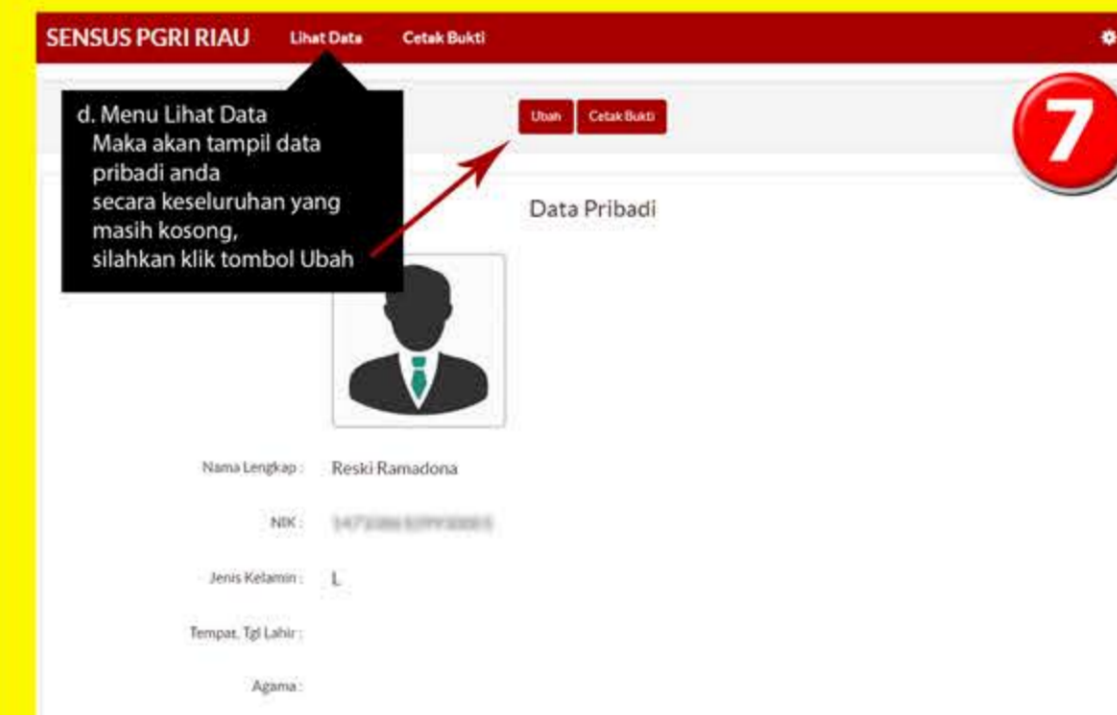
SENSUS PGRI RIAU Lihat Data Cetak Bukti

d. Menu Lihat Data
Maka akan tampil data pribadi anda secara keseluruhan yang masih kosong, silahkan klik tombol Ubah

Ubah Cetak Bukti

7

Data Pribadi

Nama Lengkap : Reski Ramadona

NIK : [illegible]

Jenis Kelamin : L

Tempat, Tgl Lahir :

Agama :